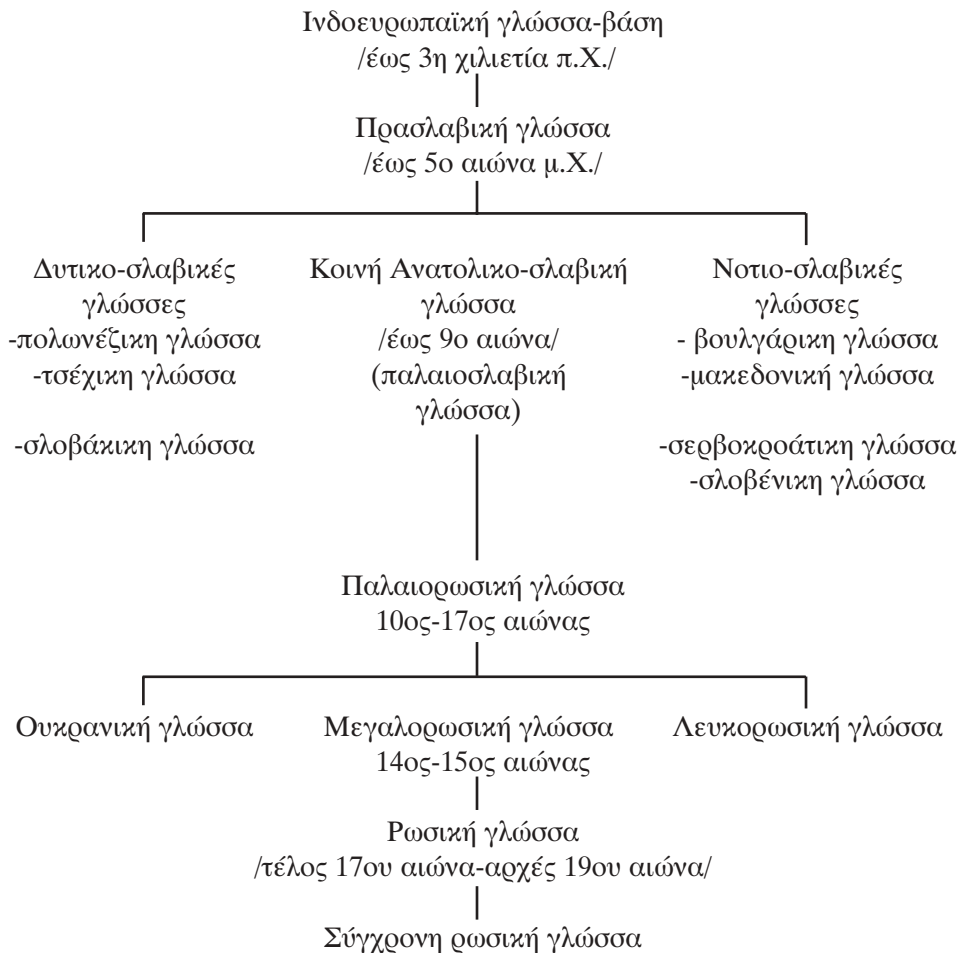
Ινδοευρωπαϊκή γλώσσα-βάση
/έως 3η χιλιετία π.Χ./

Πρασλαβική γλώσσα
/έως 5ο αιώνα μ.Χ./

Δυτικο-σλαβικές γλώσσες
-πολωνέζικη γλώσσα
-τσέχικη γλώσσα

-σλοβάκικη γλώσσα

Κοινή Ανατολικο-σλαβική γλώσσα
/έως 9ο αιώνα/
(παλαιοσλαβική γλώσσα)

Νοτιο-σλαβικές γλώσσες
- βουλγάρικη γλώσσα
-μακεδονική γλώσσα

-σερβοκροάτικη γλώσσα
-σλοβένικη γλώσσα

Παλαιορωσική γλώσσα
10ος-17ος αιώνας

Ουκρανική γλώσσα

Μεγαλορωσική γλώσσα
14ος-15ος αιώνας

Λευκορωσική γλώσσα

Ρωσική γλώσσα
/τέλος 17ου αιώνα-αρχές 19ου αιώνα/

Σύγχρονη ρωσική γλώσσα